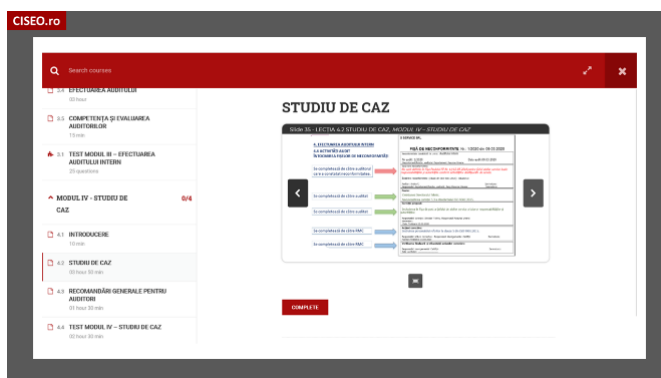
CISEO.ro

Search courses

3.4 EFECTUAREA AUDITULUI
00 hour

3.5 COMPETENȚA ȘI EVALUAREA AUDITORILOR
19 min

3.1 TEST MODUL III – EFECTUAREA AUDITULUI INTERN
20 questions

MODUL IV - STUDIU DE CAZ 0/4

4.1 INTRODUCERE
10 min

4.2 STUDIU DE CAZ
00 hour 50 min

4.3 RECOMANDĂRI GENERALE PENTRU AUDITORI
01 hour 30 min

4.4 TEST MODUL IV – STUDIU DE CAZ
02 hour 30 min

STUDIU DE CAZ

Slide 35 - LECȚIA 4.2 STUDIU DE CAZ, MODUL IV – STUDIU DE CAZ

4. EFECTUAREA AUDITULUI
4.4 ACTIVITĂȚI AUDIT
ÎNTOCMIREA FIȘELOR DE NECONFORMITATE

FIȘĂ DE NECONFORMITATE

Se completează de către auditor
Se completează de către auditat
Se completează de către auditat
Se completează de către RMC
Se completează de către RMC

COMPLETE